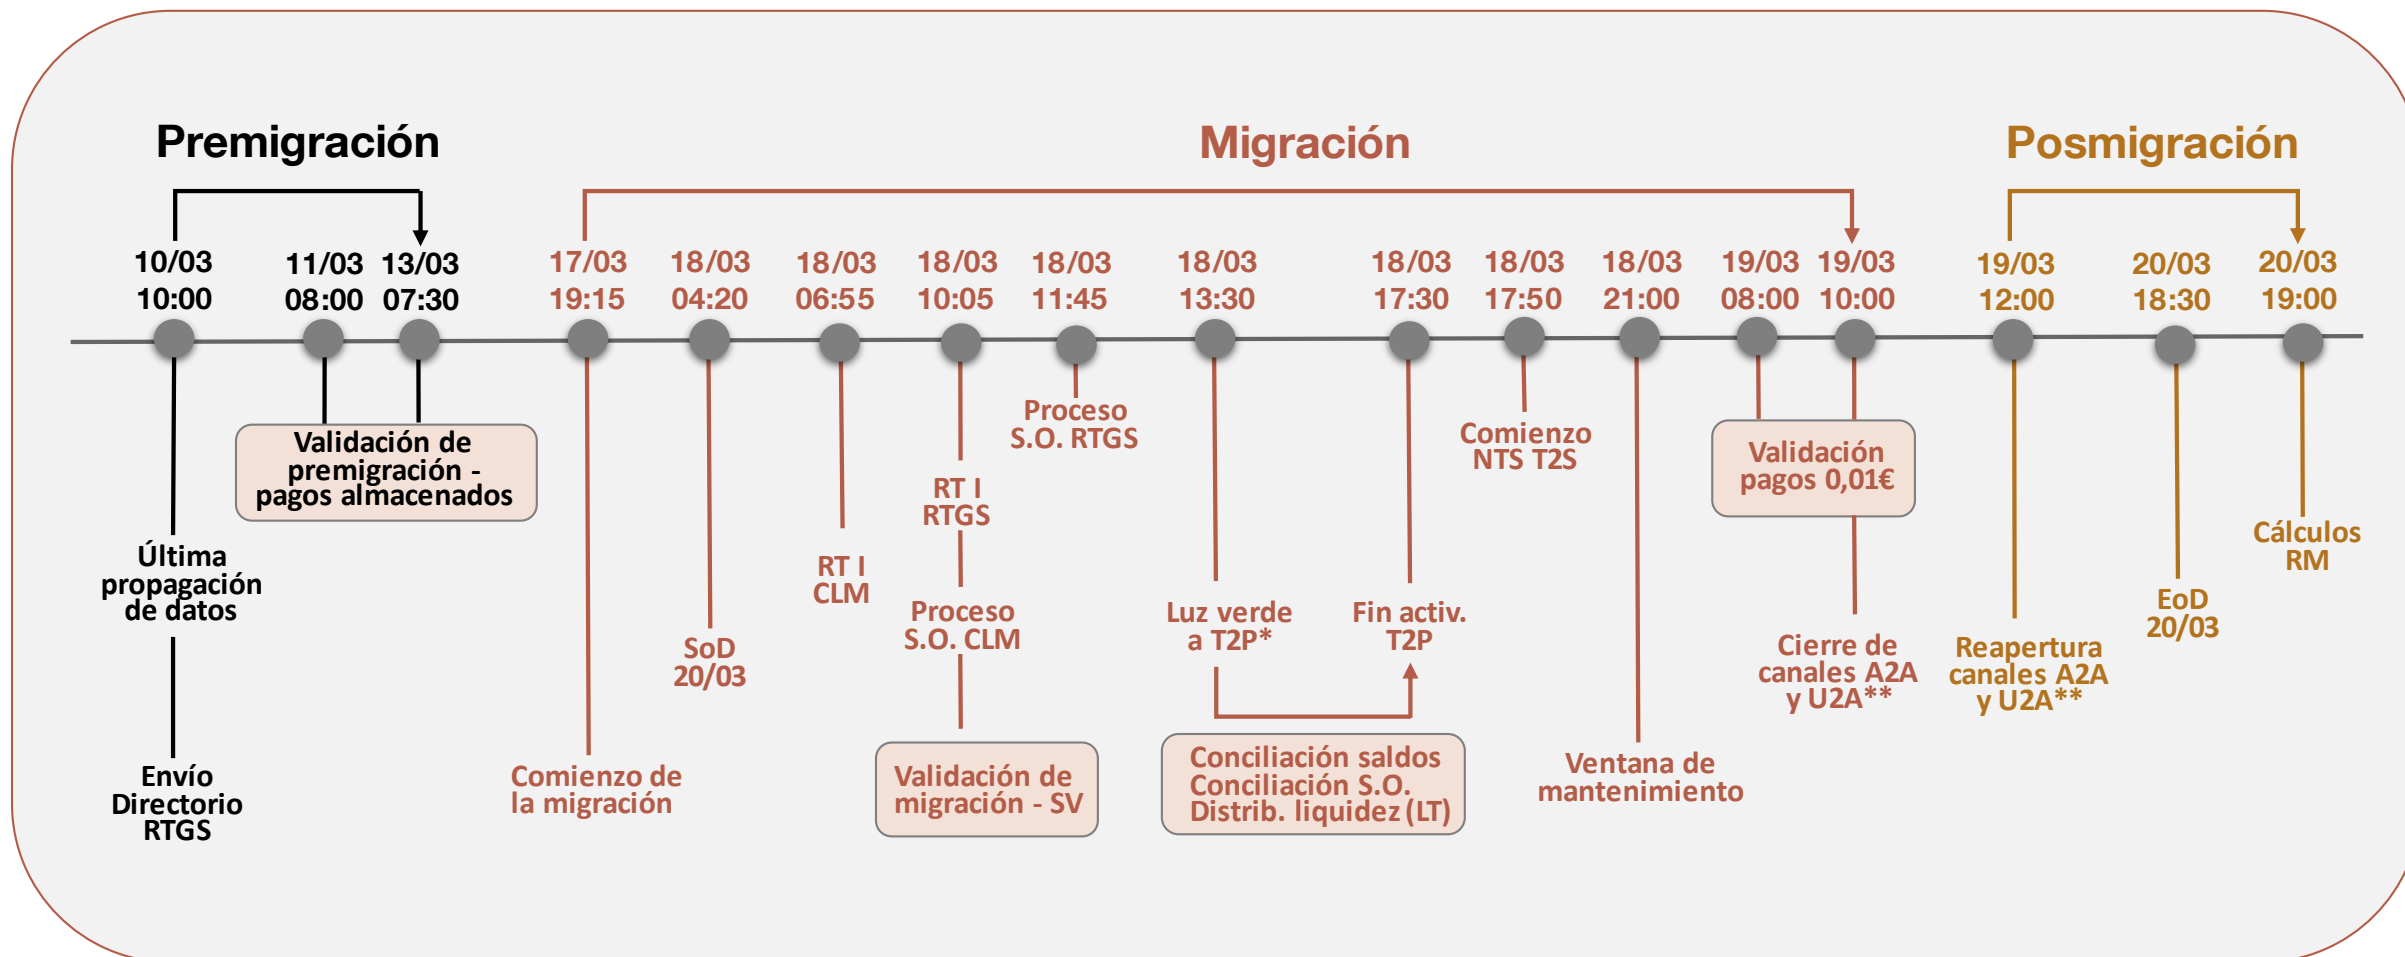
Premigración

Migración

Posmigración

10/03 10:00

11/03 08:00

13/03 07:30

17/03 19:15

18/03 04:20

18/03 06:55

18/03 10:05

18/03 11:45

18/03 13:30

18/03 17:30

18/03 17:50

18/03 21:00

19/03 08:00

19/03 10:00

19/03 12:00

20/03 18:30

20/03 19:00

Validación de premigración - pagos almacenados

Última propagación de datos

Envío Directorio RTGS

Comienzo de la migración

SoD 20/03

RT I CLM

RT I RTGS

Proceso S.O. CLM

Validación de migración - SV

Proceso S.O. RTGS

Luz verde a T2P*

Fin activ. T2P

Conciliación saldos
Conciliación S.O.
Distrib. liquidez (LT)

Comienzo NTS T2S

Ventana de mantenimiento

Validación pagos 0,01€

Cierre de canales A2A y U2A**

Reapertura canales A2A y U2A**

EoD 20/03

Cálculos RM